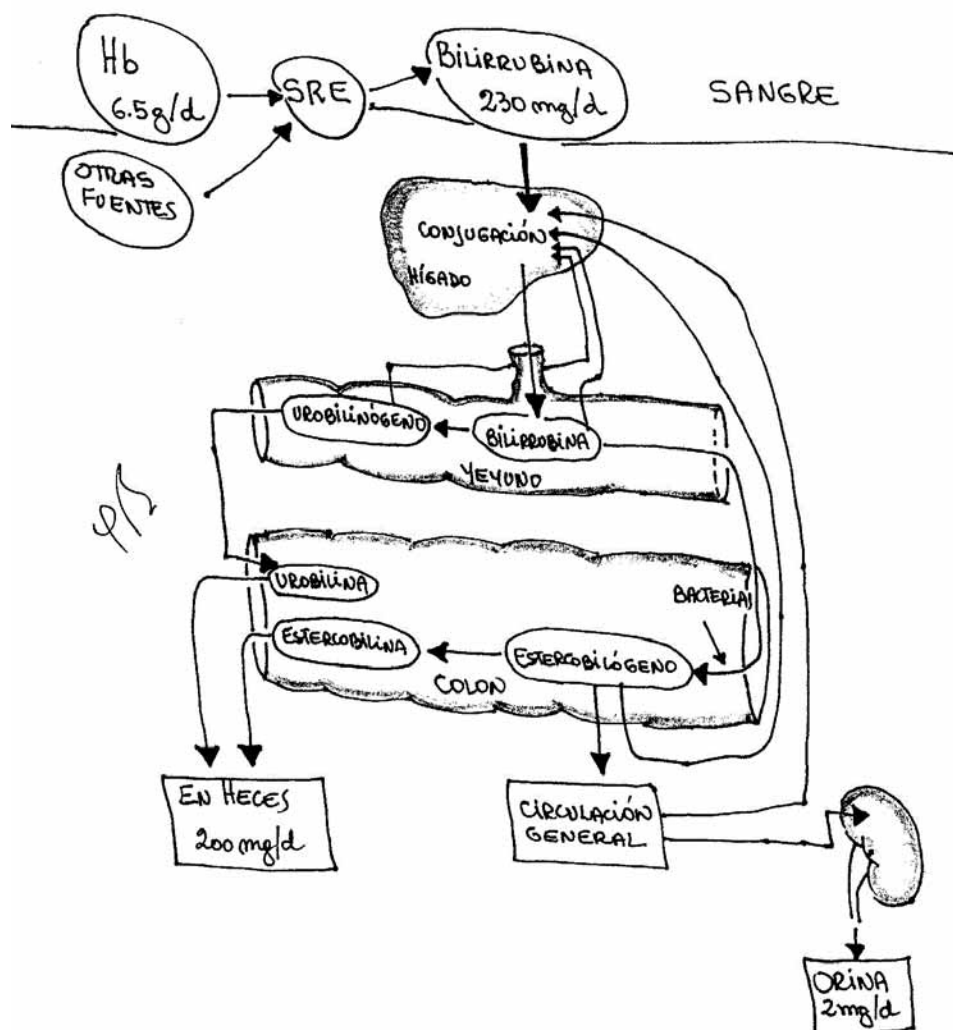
Hb 6.5g/d

SRE

BILIRRUBINA 230 mg/d

SANGRE

OTRAS FUENTES

CONJUGACIÓN

HÍGADO

UROBILINÓGENO

BILIRROBINA

YEYUNO

UROBILINA

BACTERIAS

ESTERCOBILINA

ESTERCOBILÓGENO

COLON

EN HECES 200 mg/d

CIRCULACIÓN GENERAL

ORINA 2mg/d